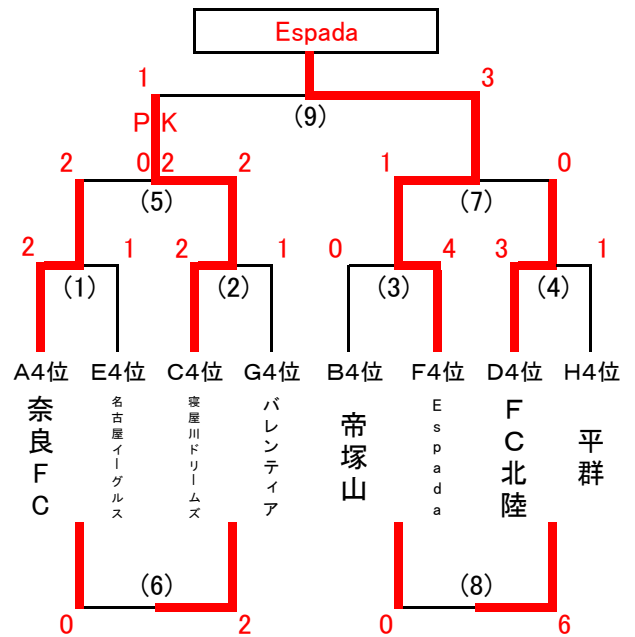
Espada

1
PK
3
(9)

2
0 2
2
1
0
(5)
(7)

2
1
2
1
0
4
3
1
(1)
(2)
(3)
(4)

A4位
E4位
C4位
G4位
B4位
F4位
D4位
H4位

奈良FC
名古屋イーグルス
寝屋川ドリームズ
バレンティア
帝塚山
Espada
FC北陸
平群

(6)
(8)
0
2
0
6